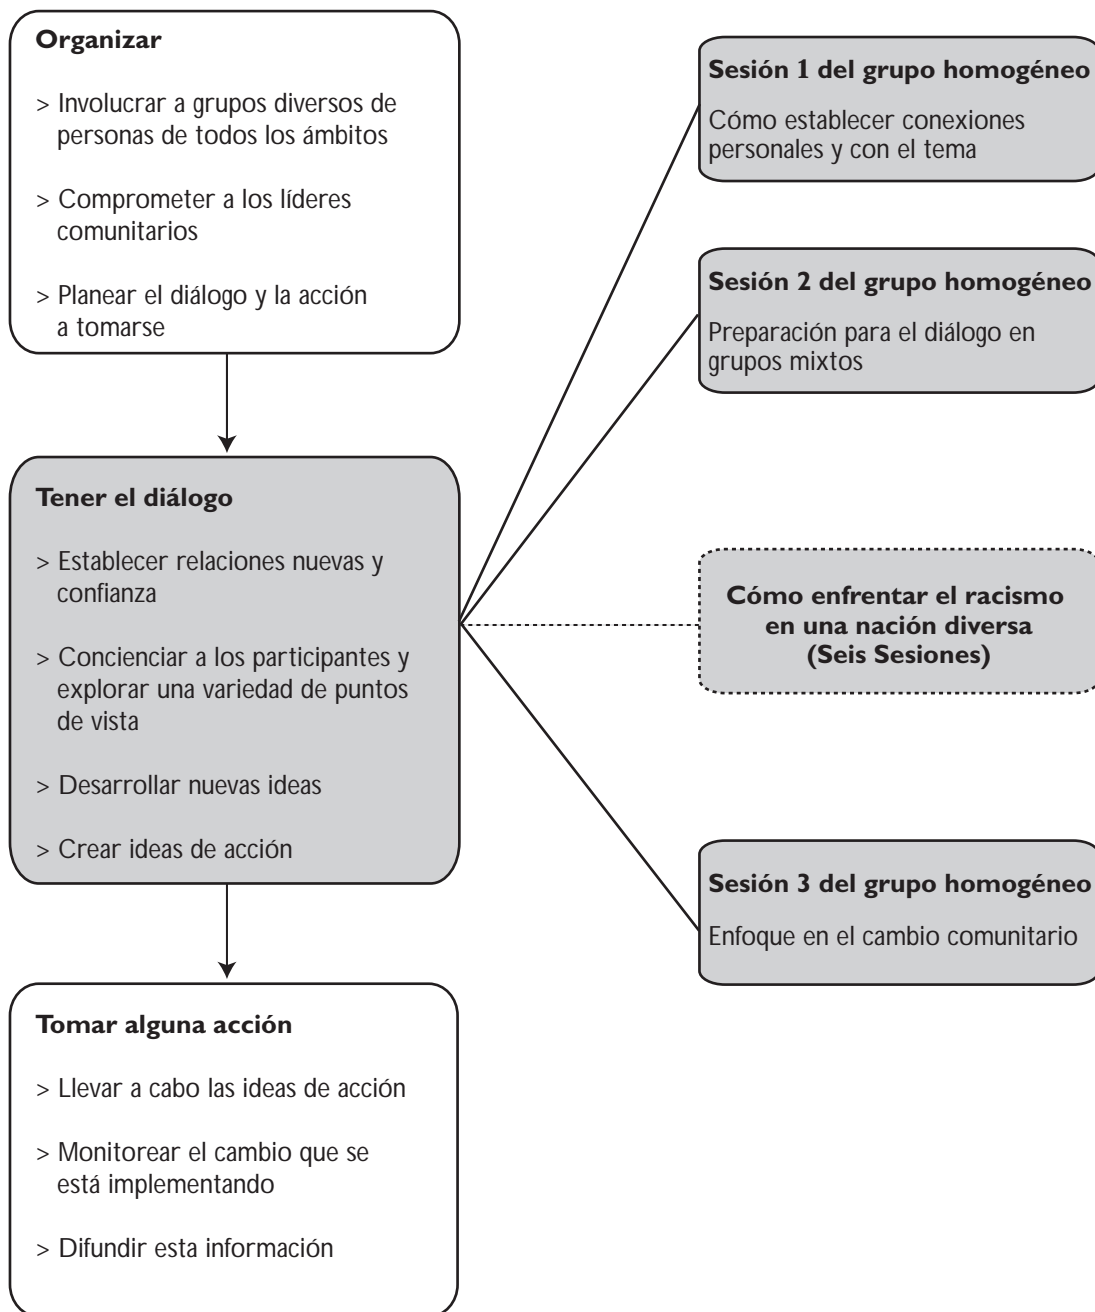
**Organizar**

> Involucrar a grupos diversos de personas de todos los ámbitos

> Comprometer a los líderes comunitarios

> Planear el diálogo y la acción a tomarse

**Tener el diálogo**

> Establecer relaciones nuevas y confianza

> Concienciar a los participantes y explorar una variedad de puntos de vista

> Desarrollar nuevas ideas

> Crear ideas de acción

**Tomar alguna acción**

> Llevar a cabo las ideas de acción

> Monitorear el cambio que se está implementando

> Difundir esta información

**Sesión 1 del grupo homogéneo**

Cómo establecer conexiones personales y con el tema

**Sesión 2 del grupo homogéneo**

Preparación para el diálogo en grupos mixtos

**Cómo enfrentar el racismo en una nación diversa (Seis Sesiones)**

**Sesión 3 del grupo homogéneo**

Enfoque en el cambio comunitario